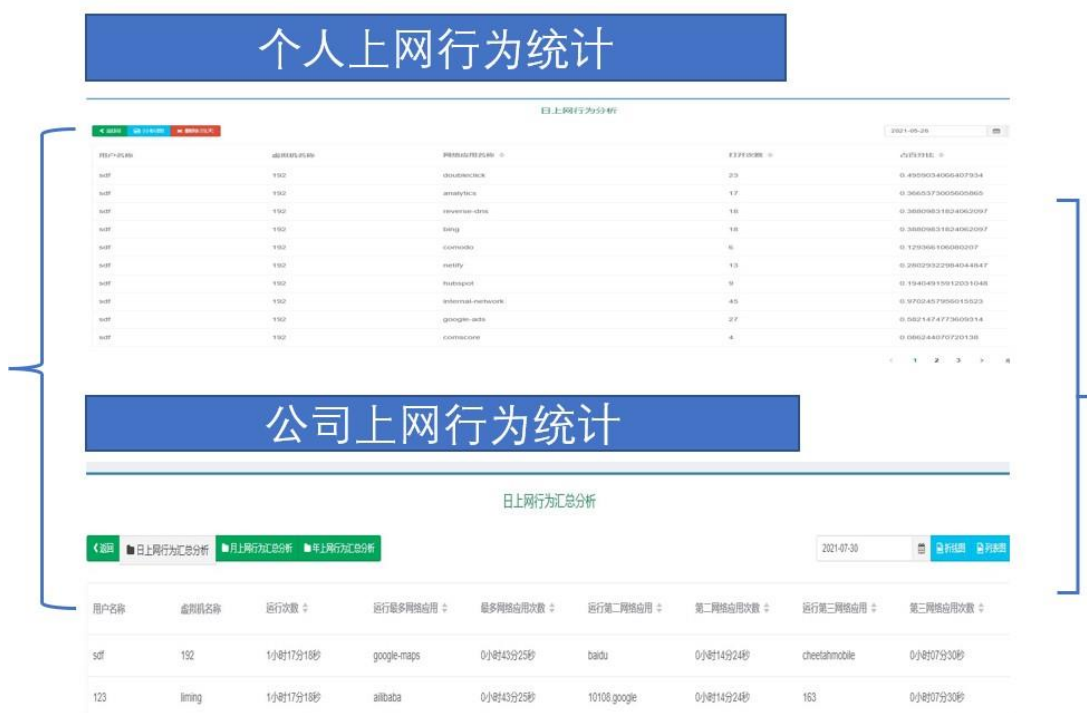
个人上网行为统计

日上网行为分析

< 返回 | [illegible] | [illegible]

2021-05-28

| 用户名称 | 虚拟机名称 | 网络应用名称 | 打开次数 | 占百分比 |
|---|---|---|---|---|
| sdf | 192 | doubleclick | 23 | 0.4959034066407934 |
| sdf | 192 | analytics | 17 | 0.3665373005605865 |
| sdf | 192 | reverse-dns | 18 | 0.3880983182406209 |
| sdf | 192 | bing | 18 | 0.3880983182406209 |
| sdf | 192 | comodo | 6 | 0.129366106080207 |
| sdf | 192 | netify | 13 | 0.2802932298404484 |
| sdf | 192 | hubspot | 9 | 0.1940491591203104 |
| sdf | 192 | internal-network | 45 | 0.9702457956015523 |
| sdf | 192 | google-ads | 27 | 0.5821474773609314 |
| sdf | 192 | comscore | 4 | 0.0862440707201380 |

< 1 2 3 > »

公司上网行为统计

日上网行为汇总分析

< 返回 | 日上网行为汇总分析 | 月上网行为汇总分析 | 年上网行为汇总分析

2021-07-30 | 折线图 | 列表图

| 用户名称 | 虚拟机名称 | 运行次数 | 运行最多网络应用 | 最多网络应用次数 | 运行第二网络应用 | 第二网络应用次数 | 运行第三网络应用 | 第三网络应用次数 |
|---|---|---|---|---|---|---|---|---|
| sdf | 192 | 1小时17分18秒 | google-maps | 0小时43分25秒 | baidu | 0小时14分24秒 | cheetahmobile | 0小时07分30秒 |
| 123 | liming | 1小时17分18秒 | alibaba | 0小时43分25秒 | 10108.google | 0小时14分24秒 | 163 | 0小时07分30秒 |